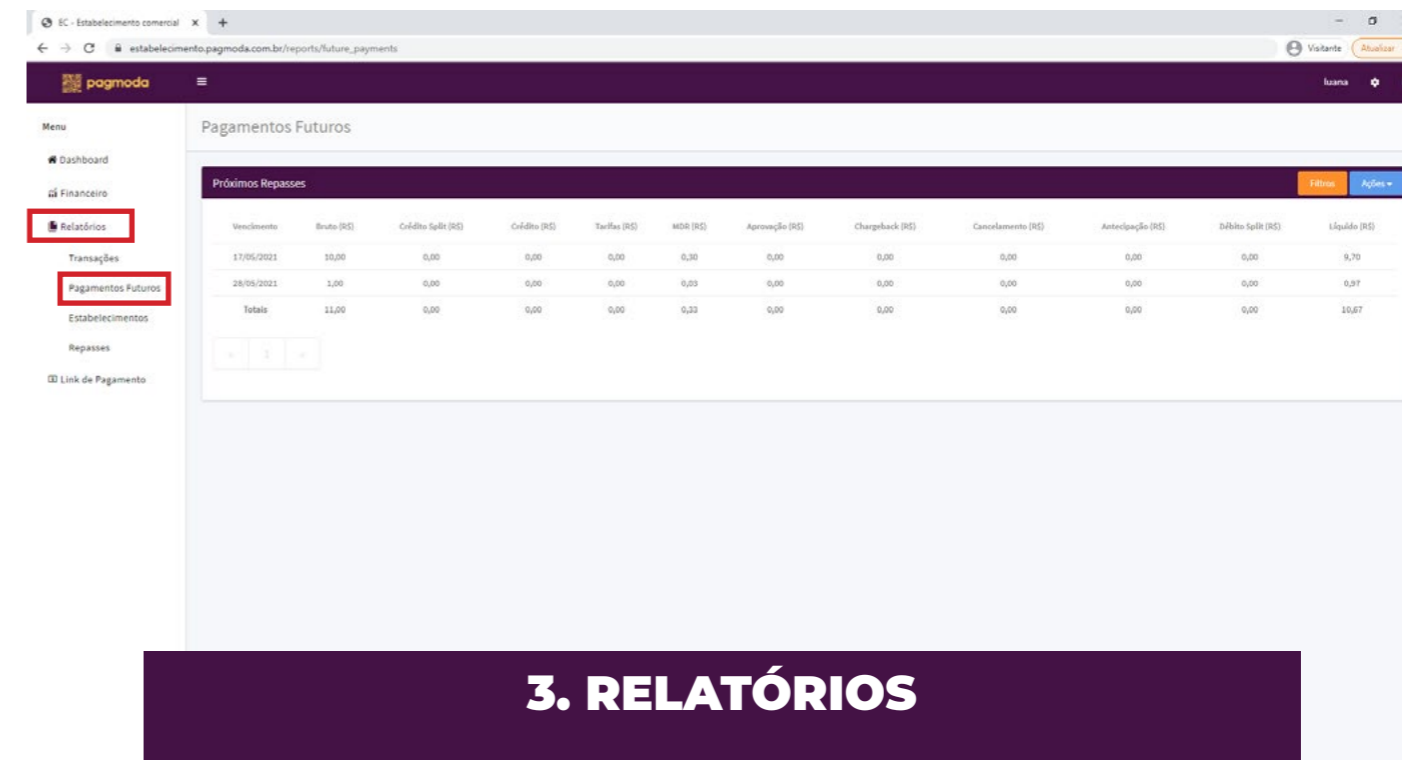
EC - Estabelecimento comercial ×
estabelecimento.pagmoda.com.br/reports/future_payments
Visitante Atualizar

pagmoda
luana

Menu
Dashboard
Financeiro
Relatórios
Transações
Pagamentos Futuros
Estabelecimentos
Repasses
Link de Pagamento

Pagamentos Futuros

Próximos Repasses
Filtros Ações

| Vencimento | Bruto (R$) | Crédito Split (R$) | Crédito (R$) | Tarifas (R$) | MDR (R$) | Aprovação (R$) | Chargeback (R$) | Cancelamento (R$) | Antecipação (R$) | Débito Split (R$) | Líquido (R$) |
|---|---|---|---|---|---|---|---|---|---|---|---|
| 17/05/2021 | 10,00 | 0,00 | 0,00 | 0,00 | 0,30 | 0,00 | 0,00 | 0,00 | 0,00 | 0,00 | 9,70 |
| 28/05/2021 | 1,00 | 0,00 | 0,00 | 0,00 | 0,03 | 0,00 | 0,00 | 0,00 | 0,00 | 0,00 | 0,97 |
| Totais | 11,00 | 0,00 | 0,00 | 0,00 | 0,33 | 0,00 | 0,00 | 0,00 | 0,00 | 0,00 | 10,67 |

« 1 »

3. RELATÓRIOS